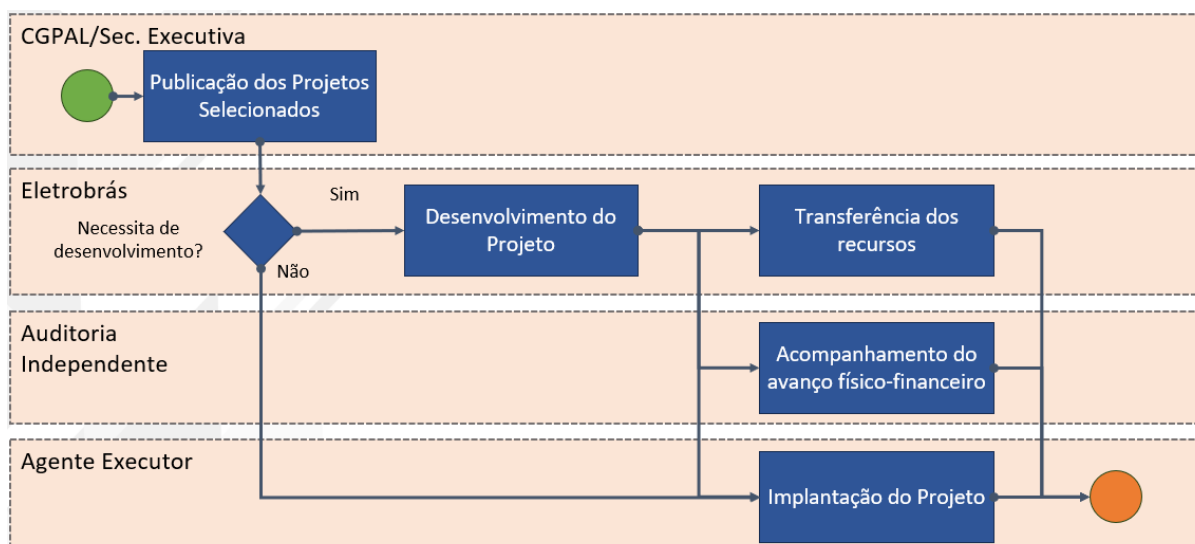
CGPAL/Sec. Executiva

Publicação dos Projetos Selecionados

Eletrobrás

Necessita de desenvolvimento?

Sim

Não

Desenvolvimento do Projeto

Transferência dos recursos

Auditoria Independente

Acompanhamento do avanço físico-financeiro

Agente Executor

Implantação do Projeto